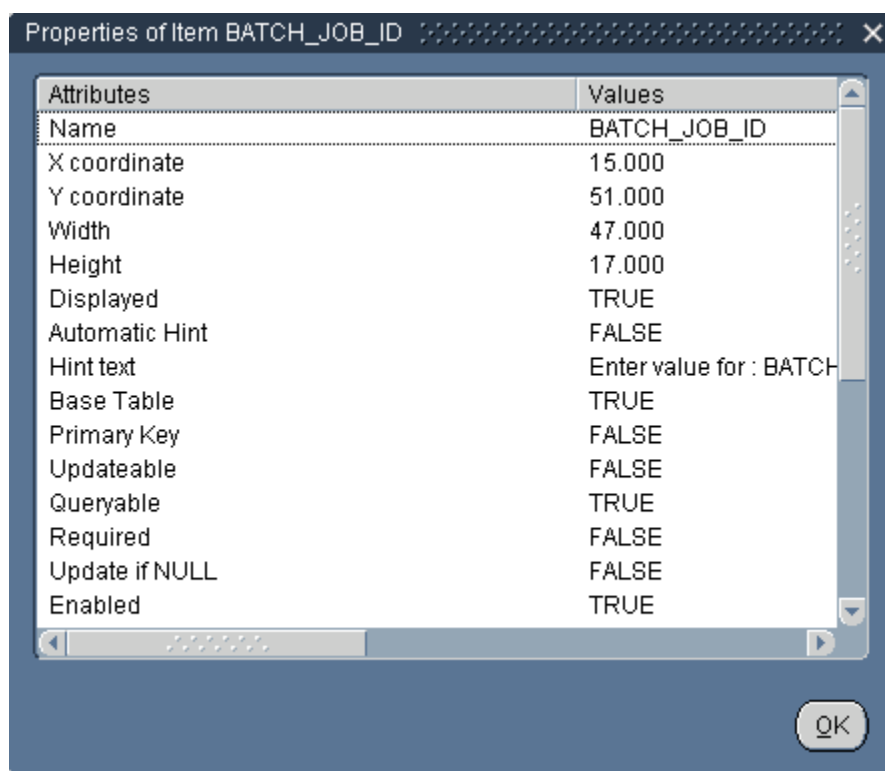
Properties of Item BATCH_JOB_ID

| Attributes | Values |
|---|---|
| Name | BATCH_JOB_ID |
| X coordinate | 15.000 |
| Y coordinate | 51.000 |
| Width | 47.000 |
| Height | 17.000 |
| Displayed | TRUE |
| Automatic Hint | FALSE |
| Hint text | Enter value for : BATCH |
| Base Table | TRUE |
| Primary Key | FALSE |
| Updateable | FALSE |
| Queryable | TRUE |
| Required | FALSE |
| Update if NULL | FALSE |
| Enabled | TRUE |

OK